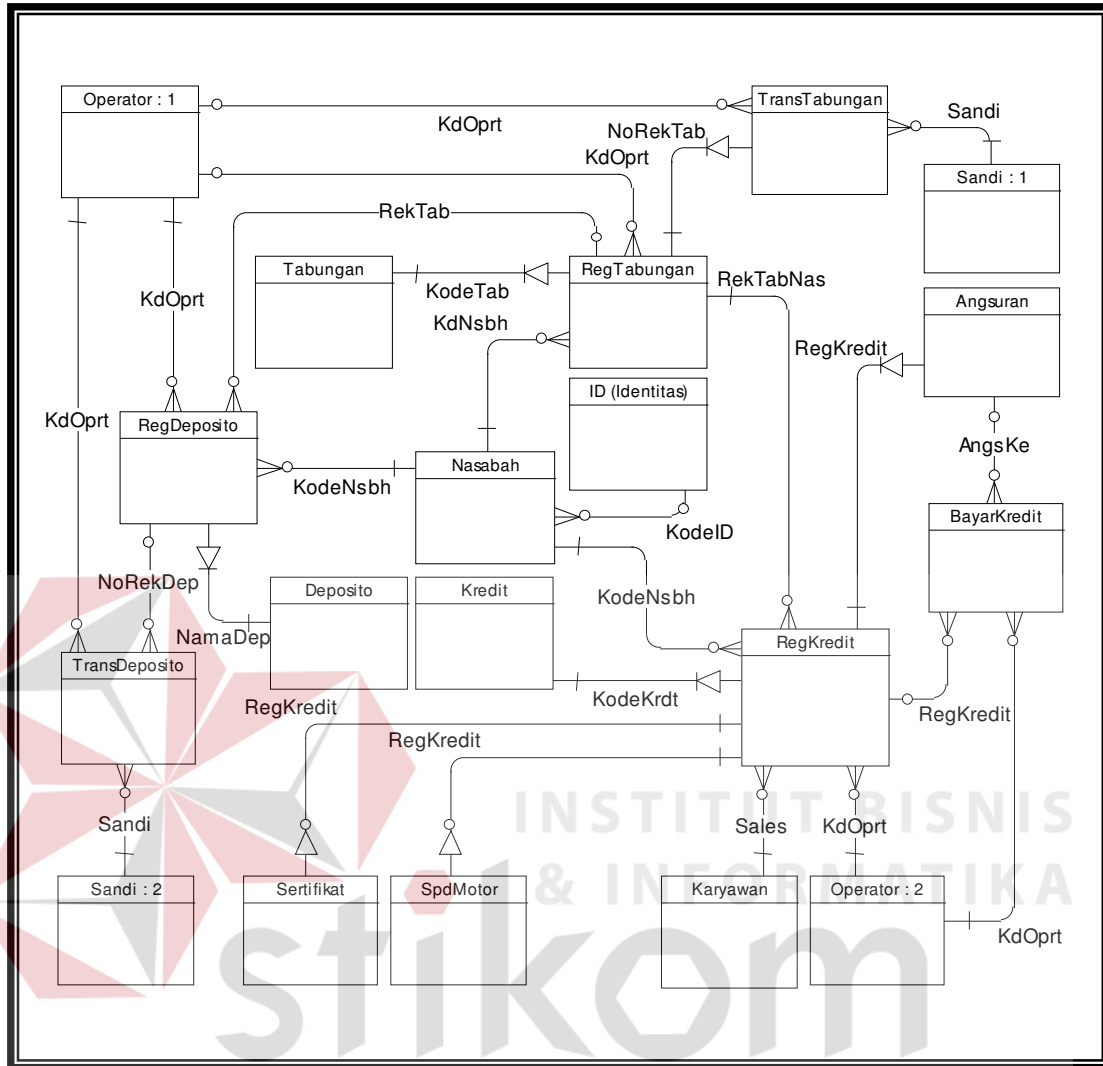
Operator : 1

TransTabungan

KdOprt

Sandi

NoRekTab

KdOprt

Sandi : 1

RekTab

Tabungan

KodeTab

RegTabungan

RekTabNas

KdOprt

KdNsbh

Angsuran

RegKredit

ID (Identitas)

KdOprt

RegDeposito

AngsKe

Nasabah

KodeNsbh

KodeID

BayarKredit

NoRekDep

Deposito

Kredit

KodeNsbh

NamaDep

RegKredit

TransDeposito

KodeKrdt

RegKredit

RegKredit

RegKredit

Sandi

Sales

KdOprt

Sandi : 2

Sertifikat

SpdMotor

Karyawan

Operator : 2

KdOprt

INSTITUT BISNIS & INFORMATIKA

stikom